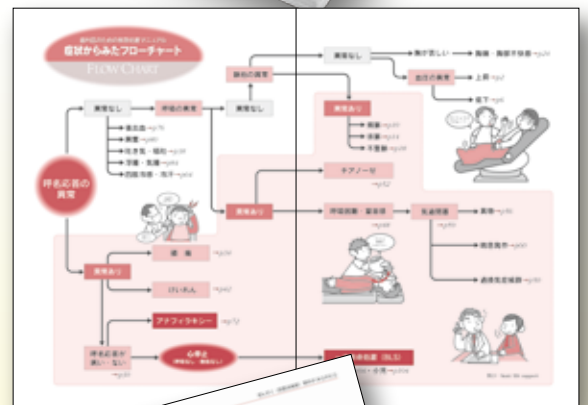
症状からみたフローチャート

FLOW CHART

呼名応答の異常

異常なし

呼吸の異常

異常なし

脈の異常

異常なし

胸が苦しい

血圧の異常

上昇

低下

異常あり

チアノーゼ

異常あり

呼吸困難・喘鳴

気道閉塞

異常あり

痙攣

けいれん

アナフィラキシー

心停止

一次救命処置（BLS）